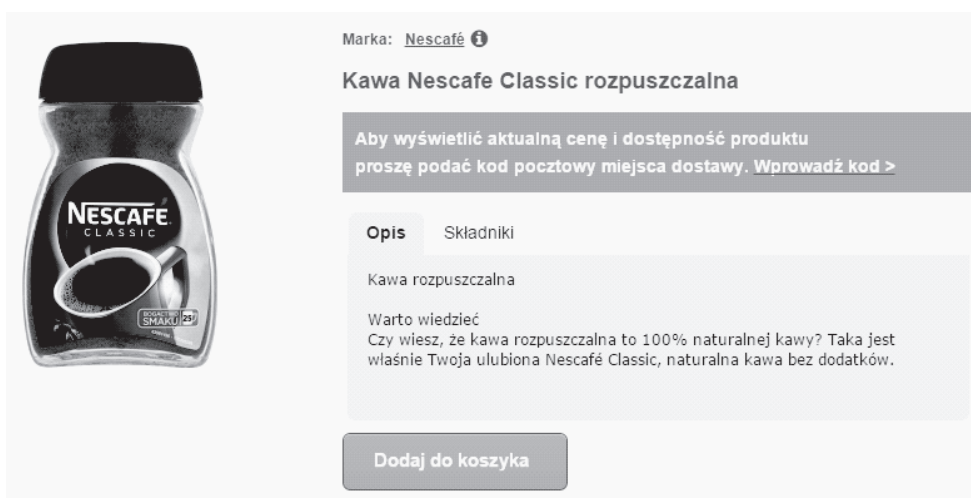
NESCAFÉ
CLASSIC
BOGACTWO SMAKU 25

Marka: Nescafé

Kawa Nescafe Classic rozpuszczalna

Aby wyświetlić aktualną cenę i dostępność produktu proszę podać kod pocztowy miejsca dostawy. Wprowadź kod >

Opis Składniki

Kawa rozpuszczalna

Warto wiedzieć
Czy wiesz, że kawa rozpuszczalna to 100% naturalnej kawy? Taka jest właśnie Twoja ulubiona Nescafé Classic, naturalna kawa bez dodatków.

Dodaj do koszyka